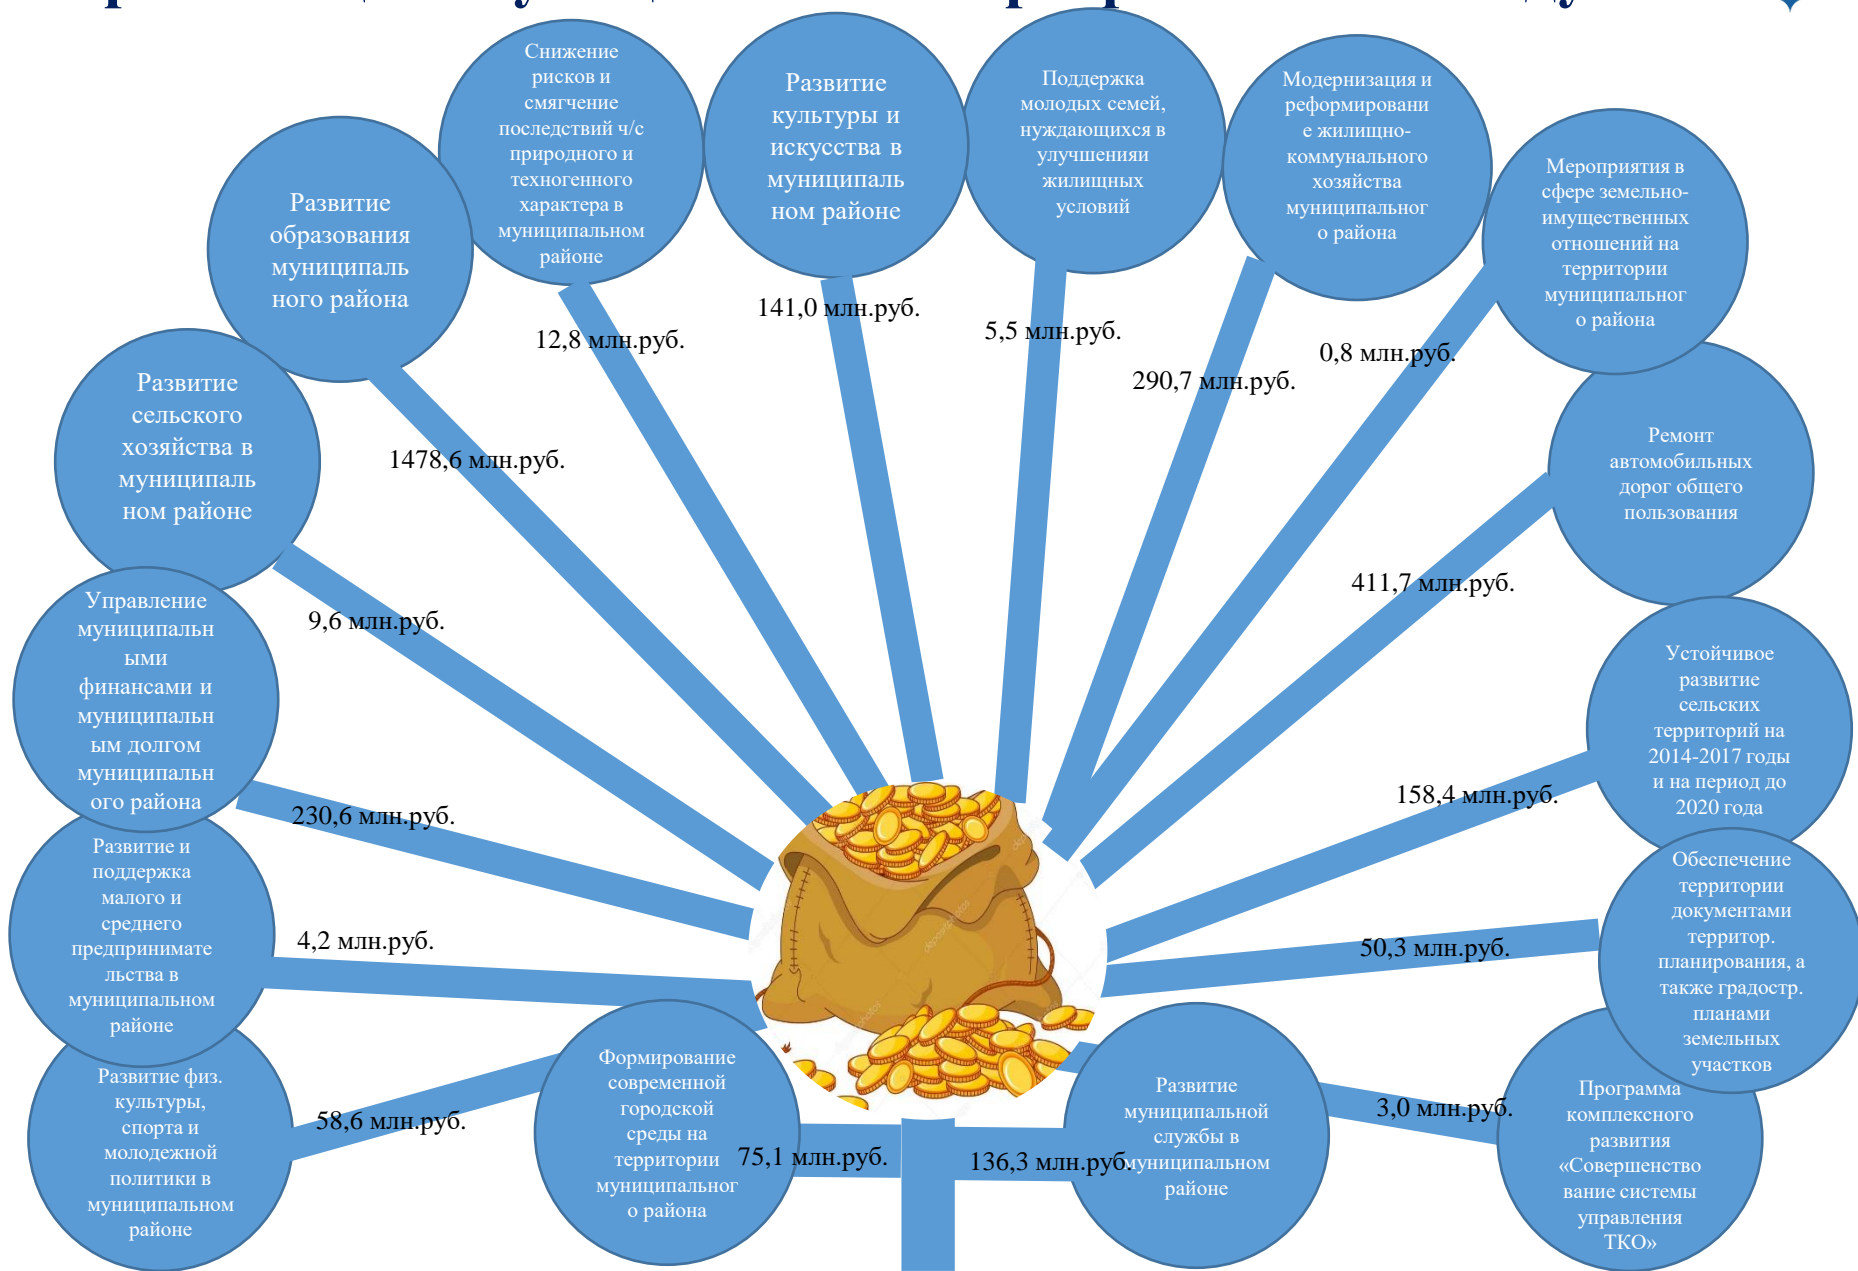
Развитие образования муниципального района

1478,6 млн.руб.

Снижение рисков и смягчение последствий ч/с природного и техногенного характера в муниципальном районе

12,8 млн.руб.

Развитие культуры и искусства в муниципальном районе

141,0 млн.руб.

Поддержка молодых семей, нуждающихся в улучшениии жилищных условий

5,5 млн.руб.

Модернизация и реформирование жилищно-коммунального хозяйства муниципального района

290,7 млн.руб.

Мероприятия в сфере земельно-имущественных отношений на территории муниципального района

0,8 млн.руб.

Развитие сельского хозяйства в муниципальном районе

9,6 млн.руб.

Ремонт автомобильных дорог общего пользования

411,7 млн.руб.

Управление муниципальными финансами и муниципальным долгом муниципального района

230,6 млн.руб.

Устойчивое развитие сельских территорий на 2014-2017 годы и на период до 2020 года

158,4 млн.руб.

Развитие и поддержка малого и среднего предпринимательства в муниципальном районе

4,2 млн.руб.

Обеспечение территории документами территор. планирования, а также градостр. планами земельных участков

50,3 млн.руб.

Развитие физ. культуры, спорта и молодежной политики в муниципальном районе

58,6 млн.руб.

Формирование современной городской среды на территории муниципального района

75,1 млн.руб.

136,3 млн.руб.

Развитие муниципальной службы в муниципальном районе

3,0 млн.руб.

Программа комплексного развития «Совершенствование системы управления ТКО»